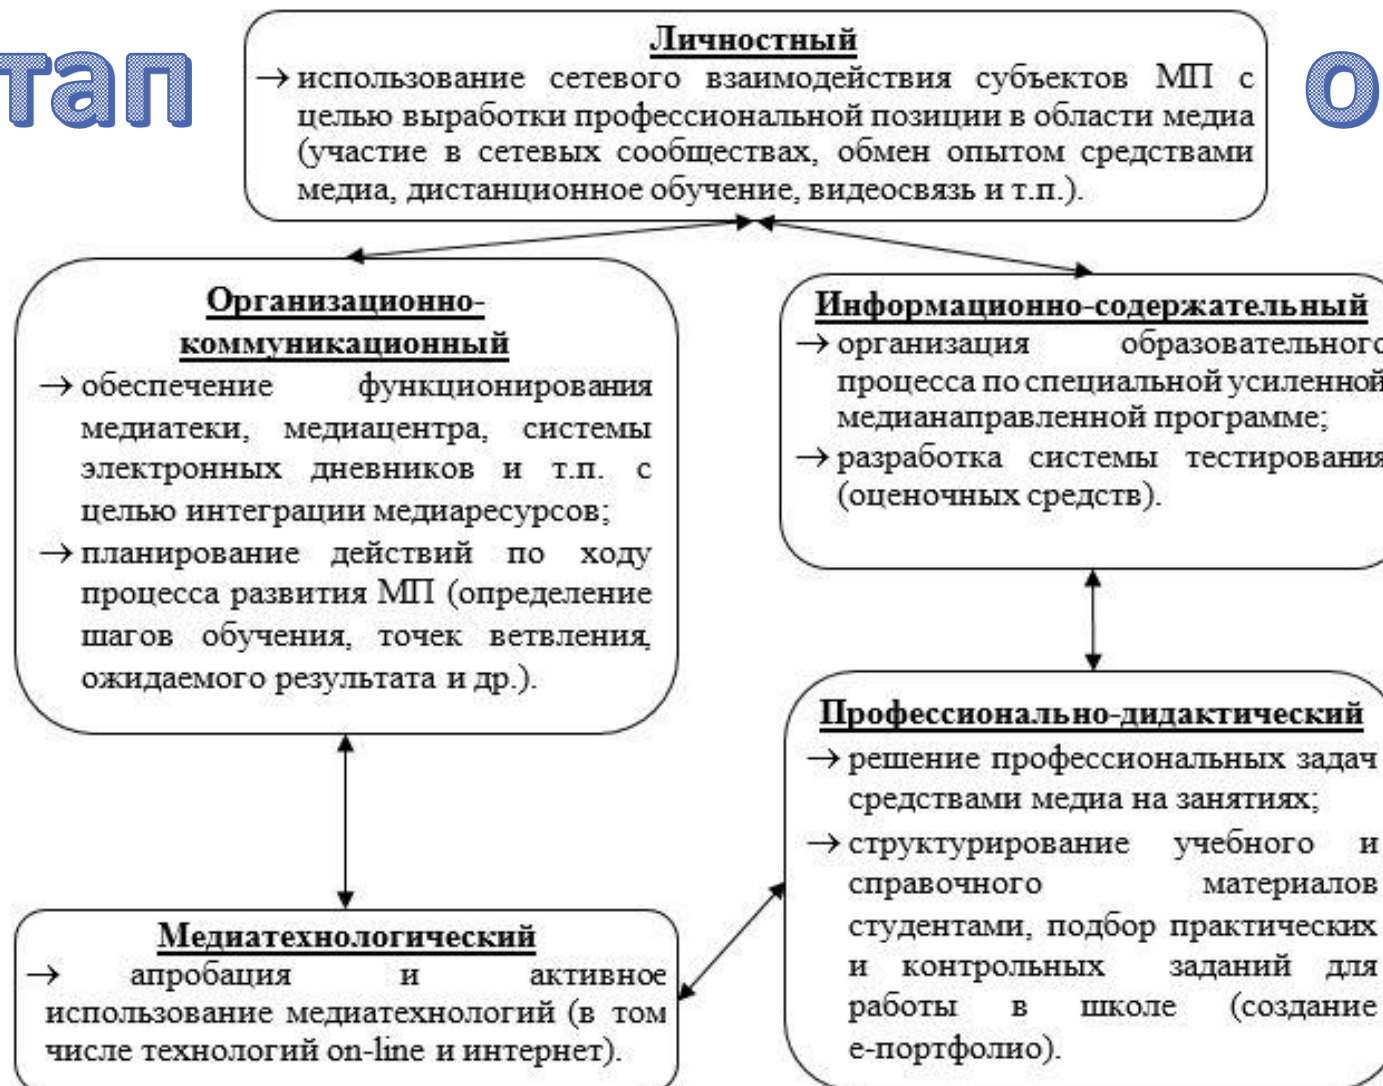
тап

о

Личностный
→ использование сетевого взаимодействия субъектов МП с целью выработки профессиональной позиции в области медиа (участие в сетевых сообществах, обмен опытом средствами медиа, дистанционное обучение, видеосвязь и т.п.).

Организационно-коммуникационный
→ обеспечение функционирования медиатеки, медиацентра, системы электронных дневников и т.п. с целью интеграции медиаресурсов;
→ планирование действий по ходу процесса развития МП (определение шагов обучения, точек ветвления, ожидаемого результата и др.).

Информационно-содержательный
→ организация образовательного процесса по специальной усиленной медианаправленной программе;
→ разработка системы тестирования (оценочных средств).

Профессионально-дидактический
→ решение профессиональных задач средствами медиа на занятиях;
→ структурирование учебного и справочного материалов студентами, подбор практических и контрольных заданий для работы в школе (создание е-портфолио).

Медиатехнологический
→ апробация и активное использование медиатехнологий (в том числе технологий on-line и интернет).